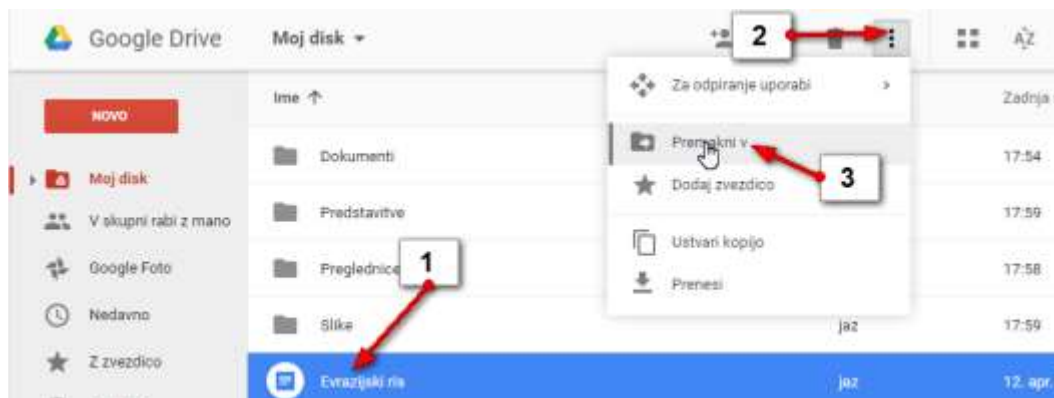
Google Drive

Moj disk ▾

2

AZ

NOVO

Moj disk

V skupni rabi z mano

Google Foto

Nedavno

Z zvezdico

Ime ↑

Dokumenti

Predstavitve

Preglednice

1

Slike

Evrazijski ris

Za odpiranje uporabi

Premakni v

3

Dodaj zvezdico

Ustvari kopijo

Prenesi

Zadnja

17:54

17:59

17:58

jaz

17:59

jaz

12. apr.